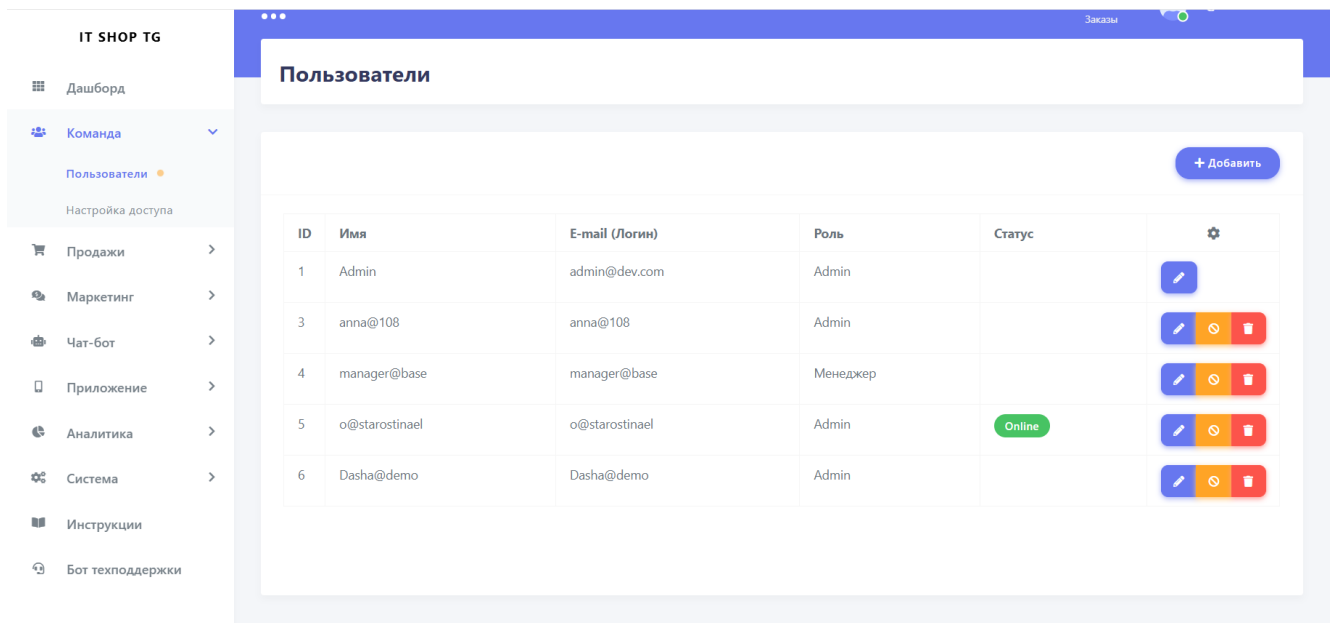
IT SHOP TG

Дашборд
Команда
Пользователи
Настройка доступа
Продажи
Маркетинг
Чат-бот
Приложение
Аналитика
Система
Инструкции
Бот техподдержки

Заказы

Пользователи

+ Добавить

| ID | Имя | E-mail (Логин) | Роль | Статус | |
|---|---|---|---|---|---|
| 1 | Admin | admin@dev.com | Admin | | |
| 3 | anna@108 | anna@108 | Admin | | |
| 4 | manager@base | manager@base | Менеджер | | |
| 5 | o@starostinael | o@starostinael | Admin | Online | |
| 6 | Dasha@demo | Dasha@demo | Admin | | |